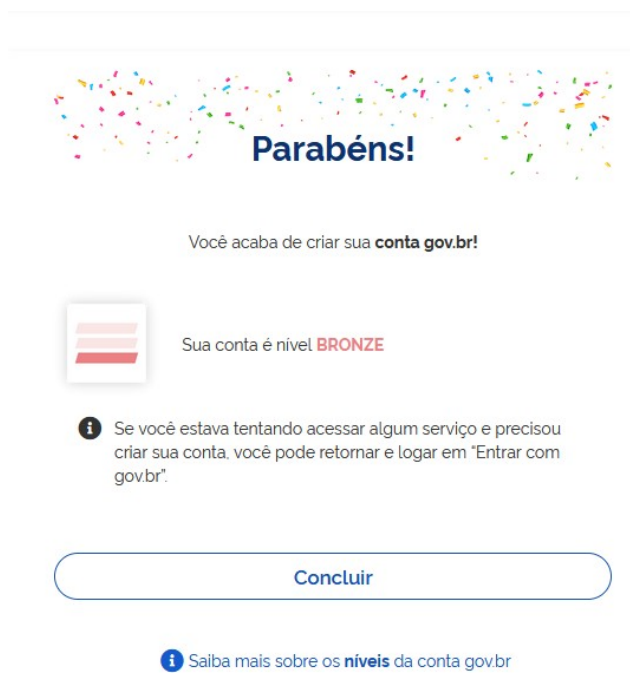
Parabéns!

Você acaba de criar sua **conta gov.br!**

Sua conta é nível BRONZE

Se você estava tentando acessar algum serviço e precisou criar sua conta, você pode retornar e logar em "Entrar com gov.br".

Concluir

Saiba mais sobre os níveis da conta gov.br